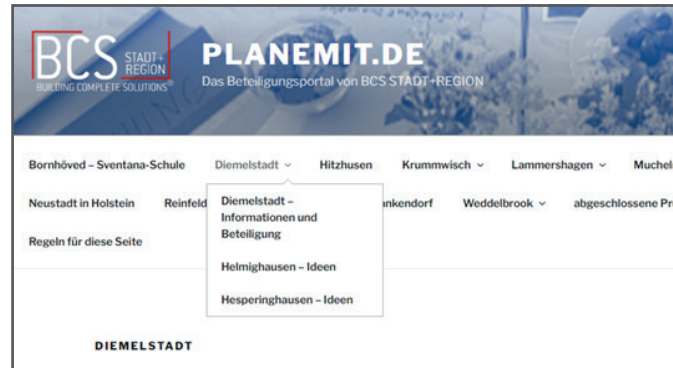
BCS STADT+REGION
BUILDING COMPLETE SOLUTIONS

PLANEMIT.DE
Das Beteiligungsportal von BCS STADT+REGION

Bornhöved – Sventana-Schule
Diemelstadt
Hitzhusen
Krummwisch
Lammershagen
Muchel

Neustadt in Holstein
Reinfeld
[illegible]nkendorf
Weddelbrook
abgeschlossene Pr

Regeln für diese Seite

Diemelstadt – Informationen und Beteiligung

Helmighausen – Ideen

Hesperinghausen – Ideen

DIEMELSTADT